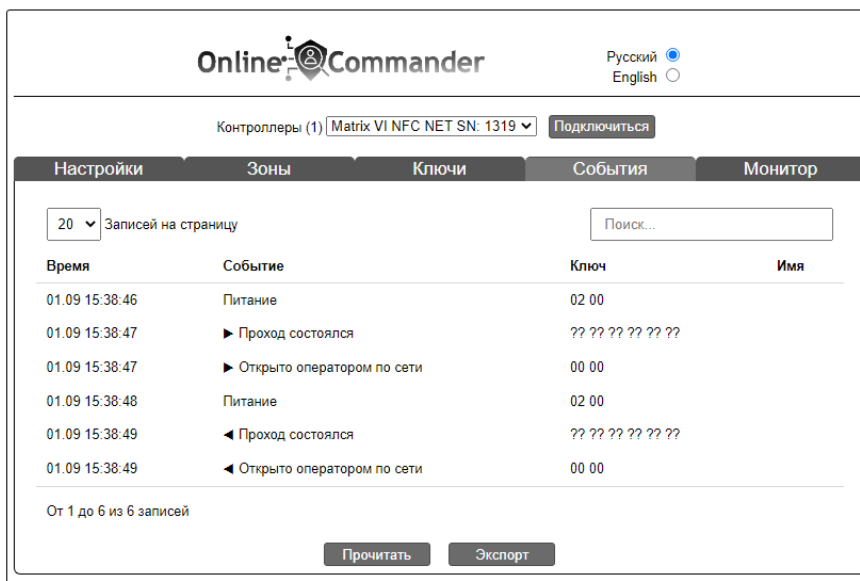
Online Commander

Русский
English

Контроллеры (1) Matrix VI NFC NET SN: 1319 Подключиться

Настройки | Зоны | Ключи | События | Монитор

20 Записей на страницу

Поиск...

| Время | Событие | Ключ | Имя |
|---|---|---|---|
| 01.09 15:38:46 | Питание | 02 00 | |
| 01.09 15:38:47 | ► Проход состоялся | ?? ?? ?? ?? ?? ?? | |
| 01.09 15:38:47 | ► Открыто оператором по сети | 00 00 | |
| 01.09 15:38:48 | Питание | 02 00 | |
| 01.09 15:38:49 | ◄ Проход состоялся | ?? ?? ?? ?? ?? ?? | |
| 01.09 15:38:49 | ◄ Открыто оператором по сети | 00 00 | |

От 1 до 6 из 6 записей

Прочитать Экспорт